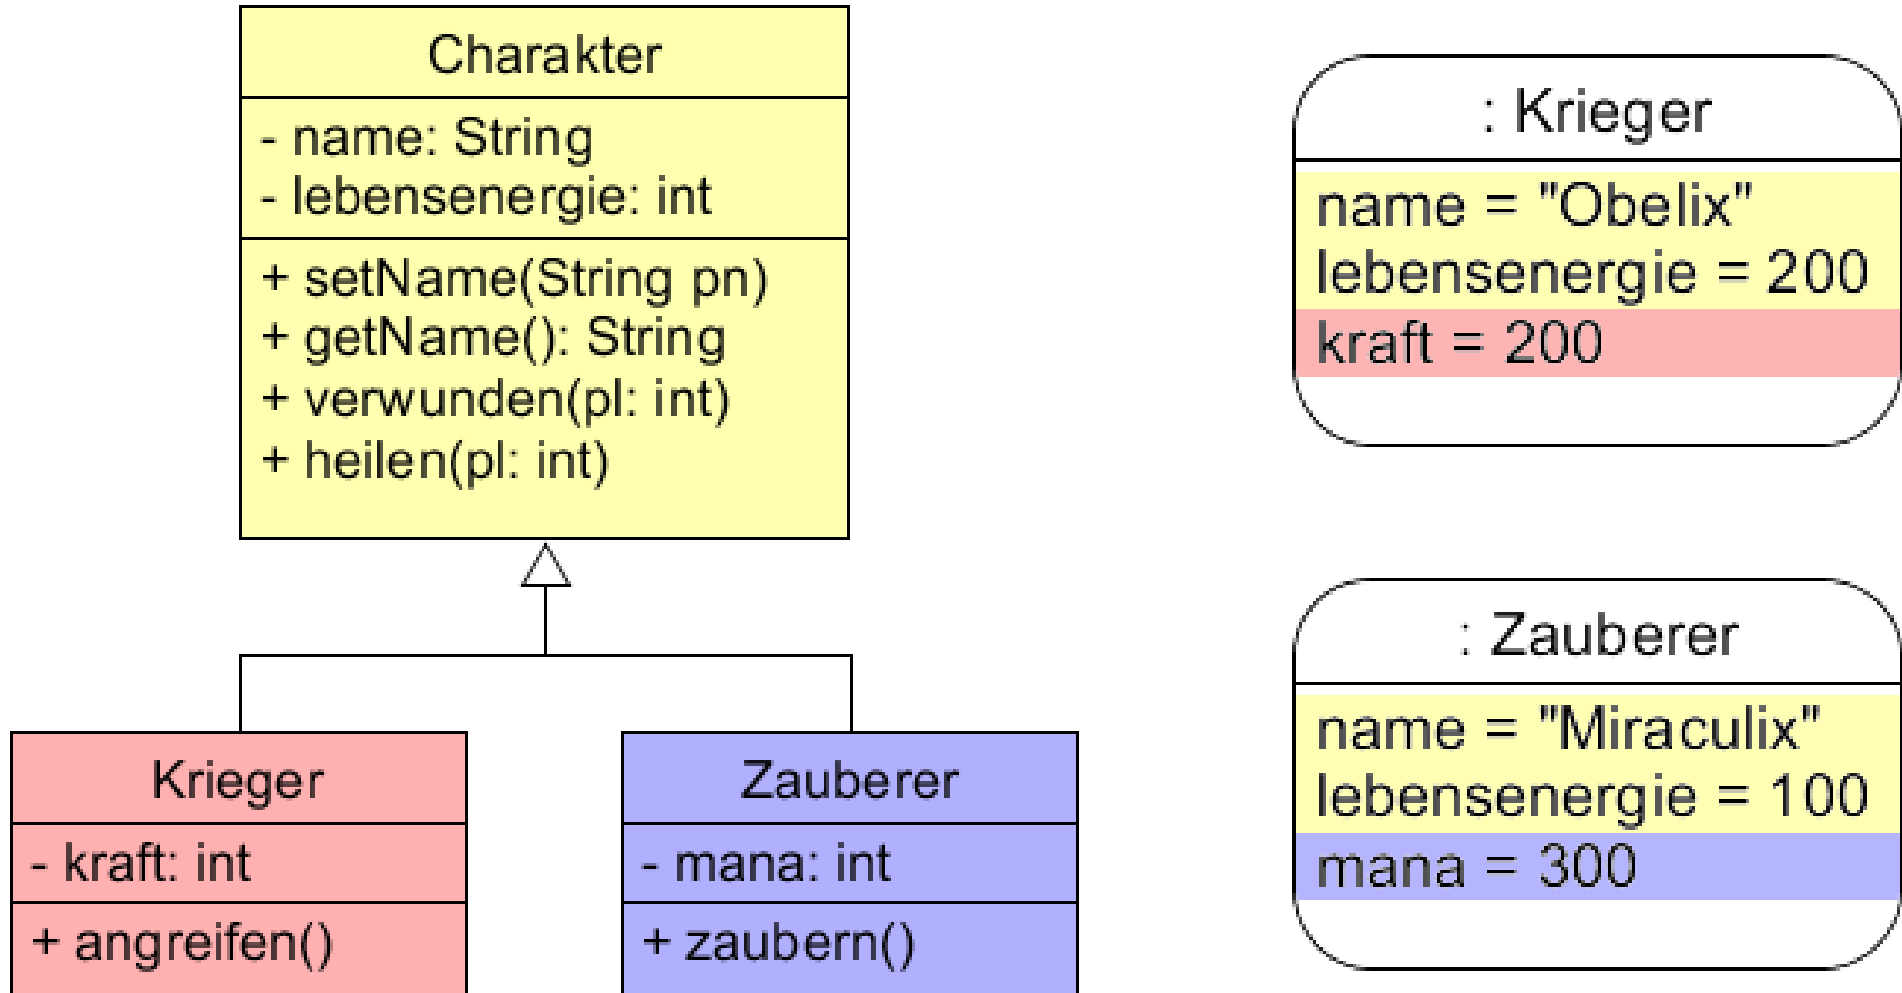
Charakter

- name: String
- lebensenergie: int

+ setName(String pn)
+ getName(): String
+ verwunden(pl: int)
+ heilen(pl: int)

Krieger

- kraft: int

+ angreifen()

Zauberer

- mana: int

+ zaubern()

: Krieger

name = "Obelix"
lebensenergie = 200
kraft = 200

: Zauberer

name = "Miraculix"
lebensenergie = 100
mana = 300